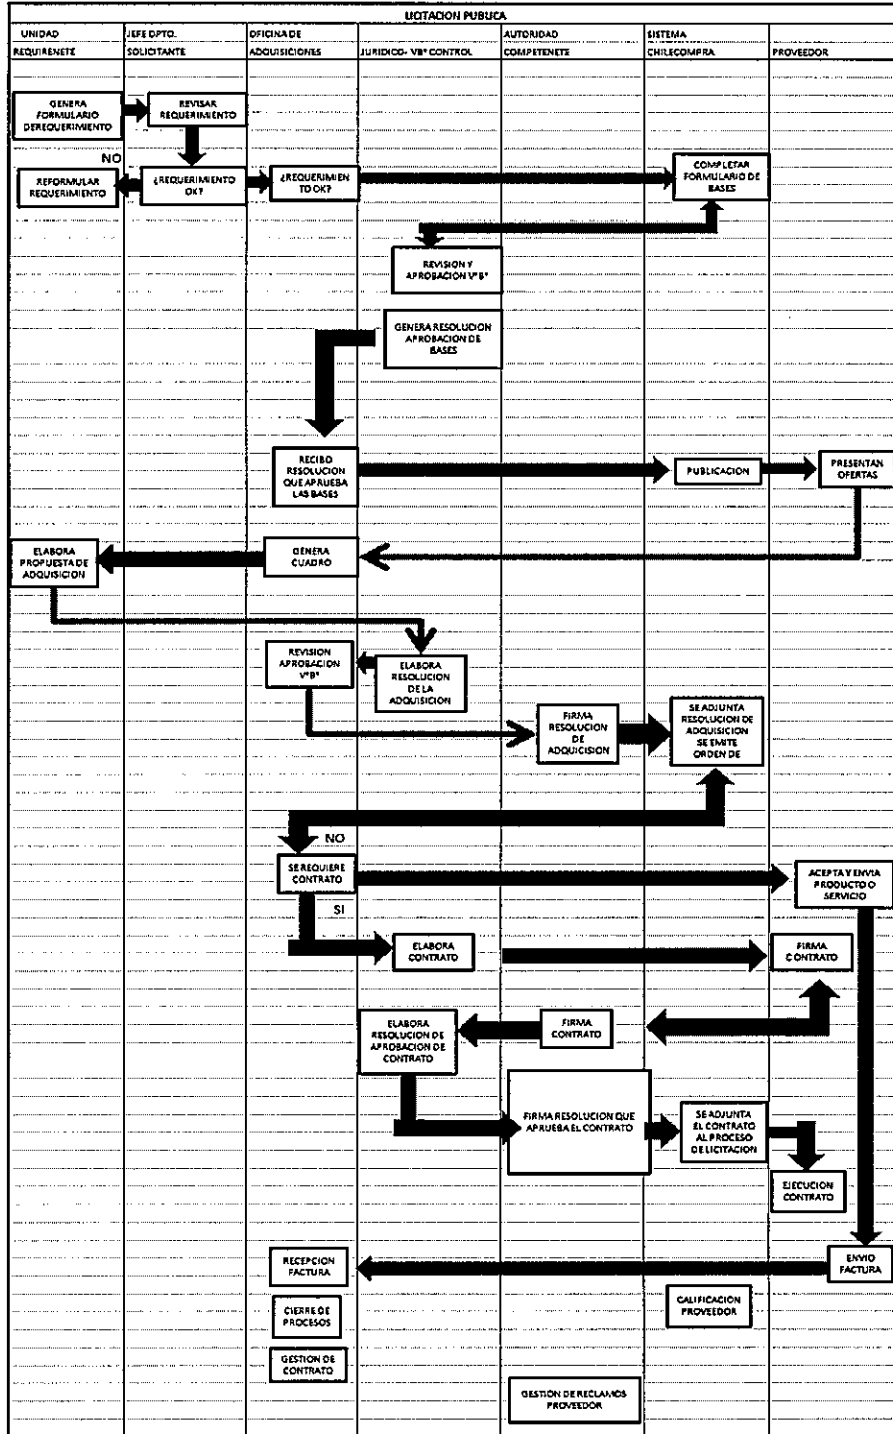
LICITACION PUBLICA

| UNIDAD REQUIRENETE | JEFE DPTO. SOLICITANTE | OFICINA DE ADQUISICIONES | JURIDICO- VB° CONTROL | AUTORIDAD COMPETENETE | SISTEMA CHILECOMPRA | PROVEEDOR |
|---|---|---|---|---|---|---|

GENERA FORMULARIO DEREQUERIMIENTO

REVISAR REQUERIMIENTO

NO

REFORMULAR REQUERIMIENTO

¿REQUERIMIENTO OK?

¿REQUERIMIENTO OK?

COMPLETAR FORMULARIO DE BASES

REVISION Y APROBACION V°B°

GENERA RESOLUCION APROBACION DE BASES

RECIBO RESOLUCION QUE APRUEBA LAS BASES

PUBLICACION

PRESENTAN OFERTAS

ELABORA PROPUESTA DE ADQUISICON

GENERA CUADRO

REVISION APROBACION V°B°

ELABORA RESOLUCION DE LA ADQUISICION

FIRMA RESOLUCION DE ADQUISICION

SE ADJUNTA RESOLUCION DE ADQUISICION SE EMITE ORDEN DE

NO

SE REQUIERE CONTRATO

ACEPTA Y ENVIA PRODUCTO O SERVICIO

SI

ELABORA CONTRATO

FIRMA CONTRATO

ELABORA RESOLUCION DE APROBACION DE CONTRATO

FIRMA CONTRATO

FIRMA RESOLUCION QUE APRUEBA EL CONTRATO

SE ADJUNTA EL CONTRATO AL PROCESO DE LICITACION

EJECUCION CONTRATO

RECEPCION FACTURA

ENVIO FACTURA

CALIFICACION PROVEEDOR

CIERRE DE PROCESOS

GESTION DE CONTRATO

GESTION DE RECLAMOS PROVEEDOR